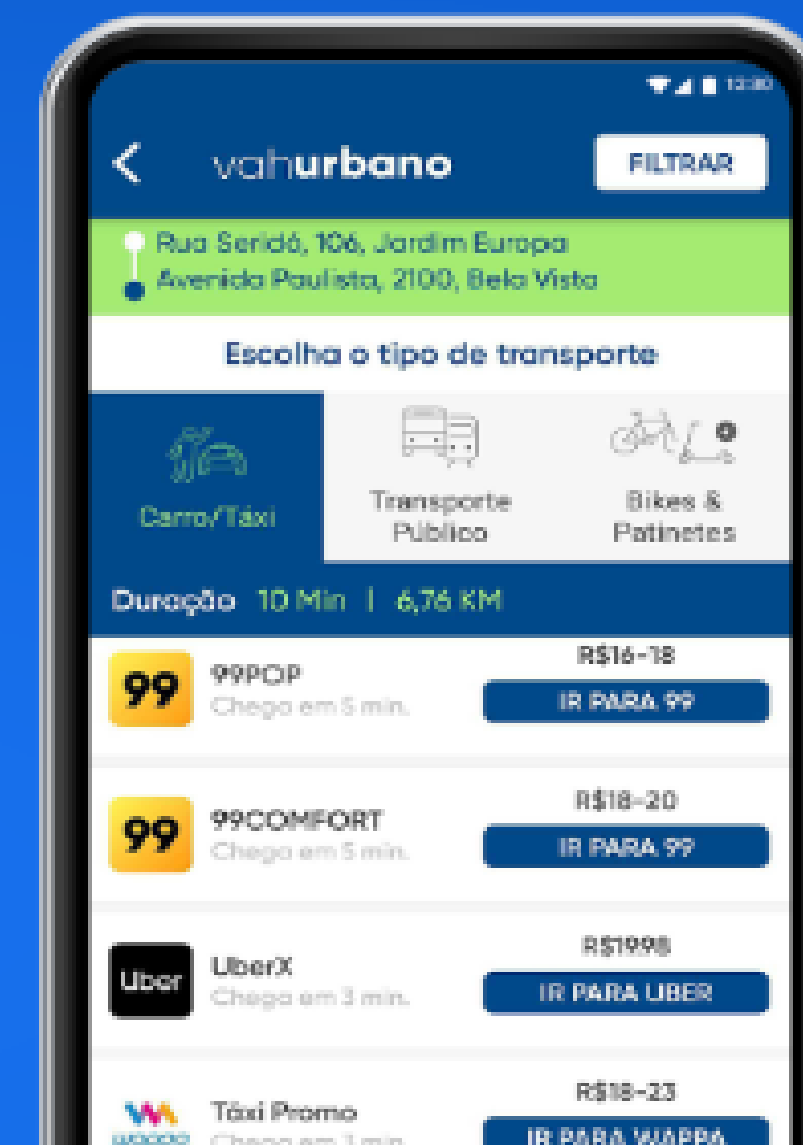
12:30

<

vahurbano

FILTRAR

Rua Seridó, 106, Jardim Europa
Avenida Paulista, 2100, Bela Vista

Escolha o tipo de transporte

Carro/Táxi

Transporte Público

Bikes & Patinetes

Duração 10 Min | 6,76 KM

99
99POP
Chego em 5 min.
R$16-18
IR PARA 99

99
99COMFORT
Chego em 5 min.
R$18-20
IR PARA 99

Uber
UberX
Chego em 3 min.
R$1998
IR PARA UBER

Táxi Promo
Chego em 1 min.
R$18-23
IR PARA WAPPA